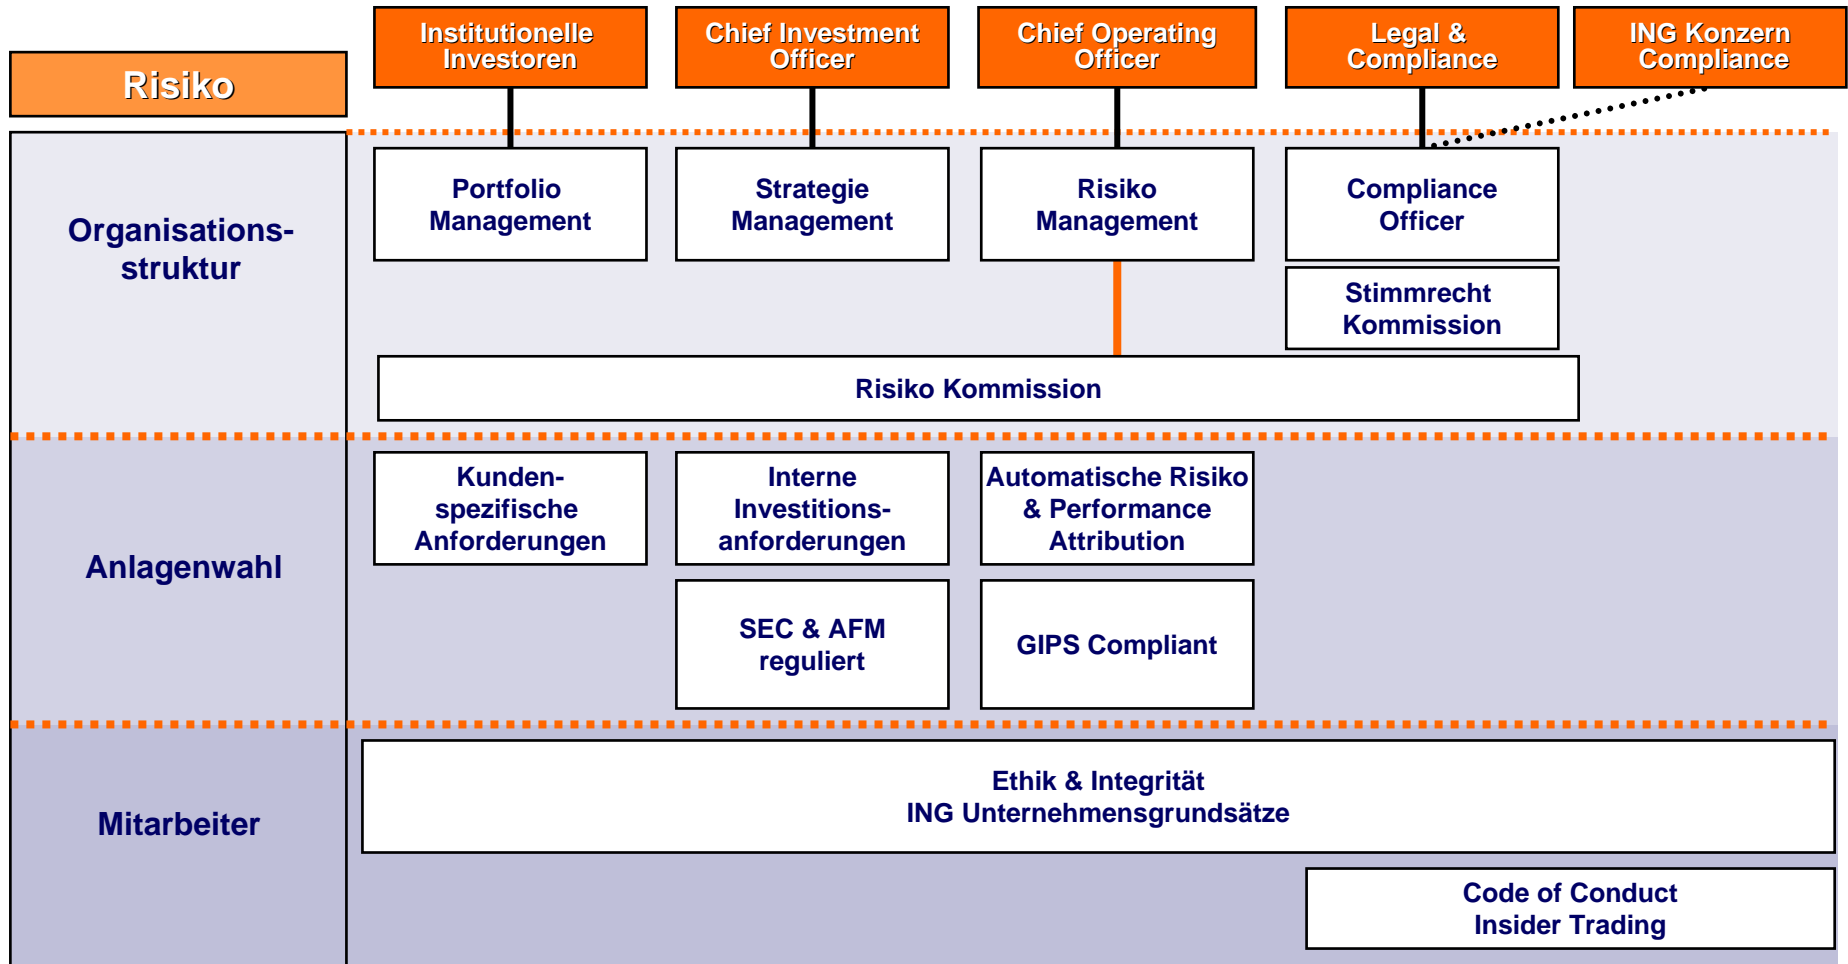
Risiko

Institutionelle Investoren

Chief Investment Officer

Chief Operating Officer

Legal & Compliance

ING Konzern Compliance

Organisations-struktur

Portfolio Management

Strategie Management

Risiko Management

Compliance Officer

Stimmrecht Kommission

Risiko Kommission

Anlagenwahl

Kunden-spezifische Anforderungen

Interne Investitions-anforderungen

Automatische Risiko & Performance Attribution

SEC & AFM reguliert

GIPS Compliant

Mitarbeiter

Ethik & Integrität
ING Unternehmensgrundsätze

Code of Conduct
Insider Trading